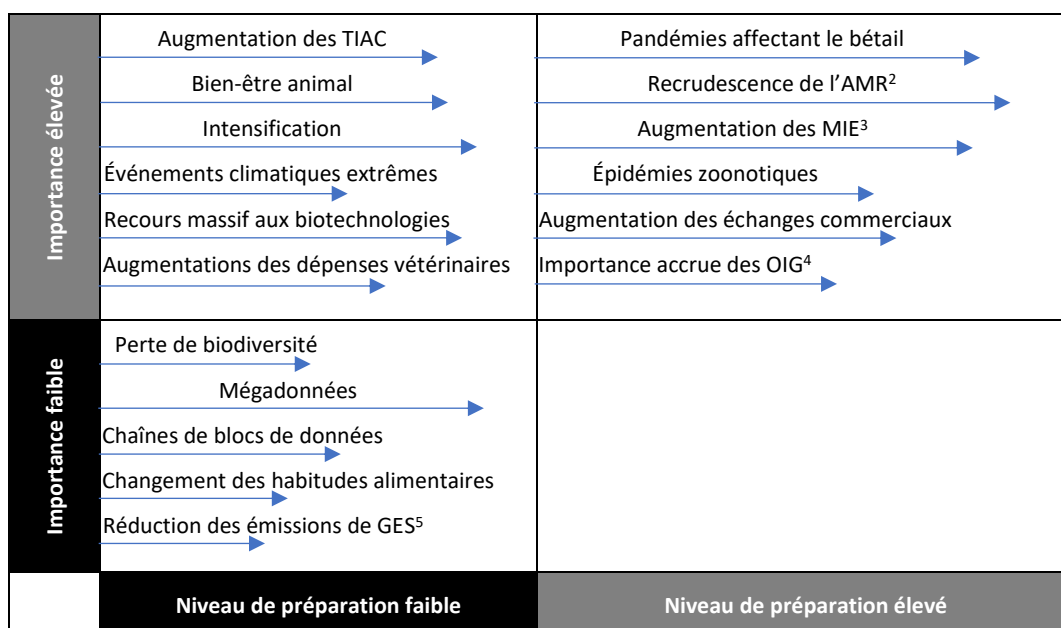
Importance élevée

Augmentation des TIAC
Bien-être animal
Intensification
Événements climatiques extrêmes
Recours massif aux biotechnologies
Augmentations des dépenses vétérinaires

Pandémies affectant le bétail
Recrudescence de l'AMR$^2$
Augmentation des MIE$^3$
Épidémies zoonotiques
Augmentation des échanges commerciaux
Importance accrue des OIG$^4$

Importance faible

Perte de biodiversité
Mégadonnées
Chaînes de blocs de données
Changement des habitudes alimentaires
Réduction des émissions de GES$^5$

Niveau de préparation faible
Niveau de préparation élevé